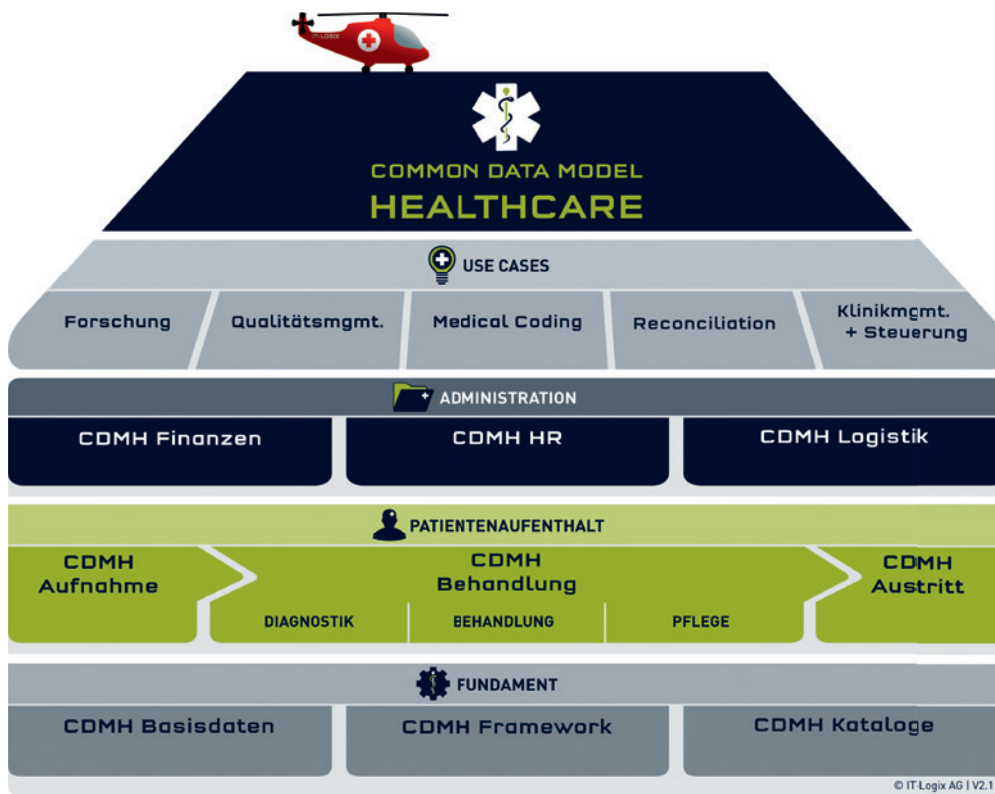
IT-LOGIX

COMMON DATA MODEL
HEALTHCARE

USE CASES

Forschung

Qualitätsmgmt.

Medical Coding

Reconciliation

Klinikmgmt. + Steuerung

ADMINISTRATION

CDMH Finanzen

CDMH HR

CDMH Logistik

PATIENTENAUFENTHALT

CDMH Aufnahme

CDMH Behandlung

DIAGNOSTIK

BEHANDLUNG

PFLEGE

CDMH Austritt

FUNDAMENT

CDMH Basisdaten

CDMH Framework

CDMH Kataloge

© IT-Logix AG | V2.1